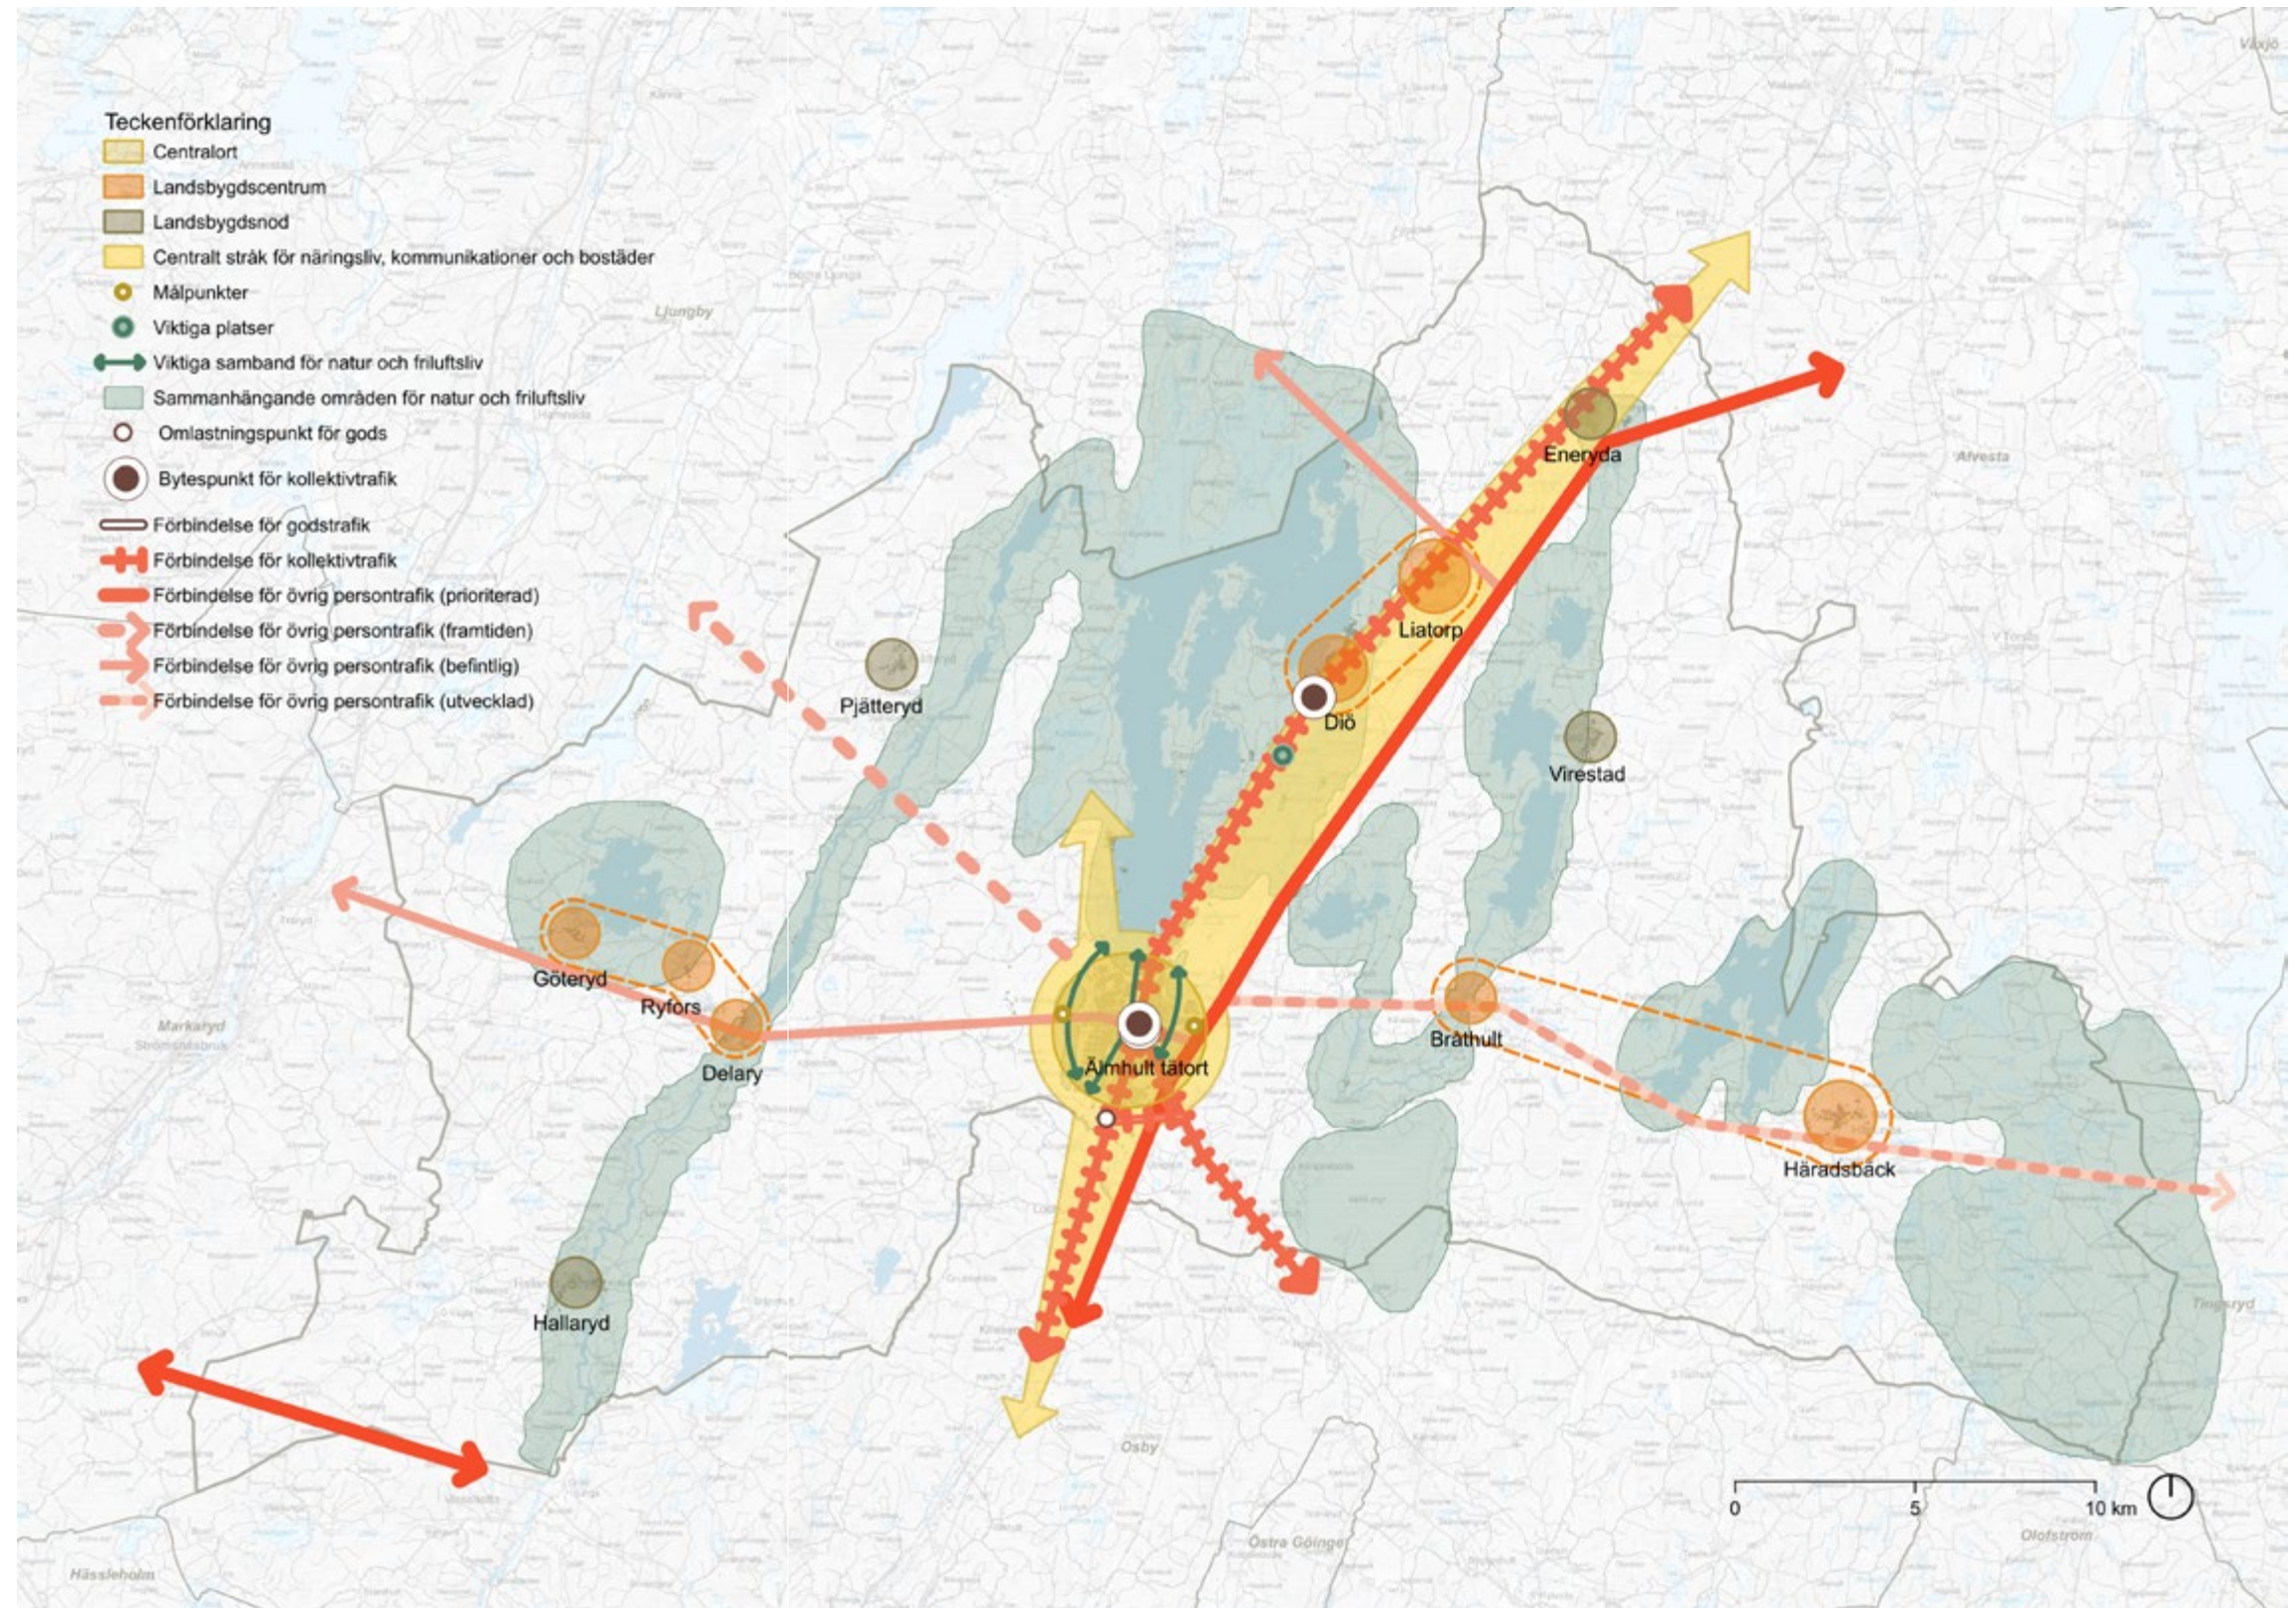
Teckenförklaring
Centralort
Landsbygdscentrum
Landsbygdsnod
Centralt stråk för näringsliv, kommunikationer och bostäder
Målpunkter
Viktiga platser
Viktiga samband för natur och friluftsliv
Sammanhängande områden för natur och friluftsliv
Omlastningspunkt för gods
Bytespunkt för kollektivtrafik
Förbindelse för godstrafik
Förbindelse för kollektivtrafik
Förbindelse för övrig persontrafik (prioriterad)
Förbindelse för övrig persontrafik (framtiden)
Förbindelse för övrig persontrafik (befintlig)
Förbindelse för övrig persontrafik (utvecklad)

Växjö
Ljungby
Alvesta
Eneryda
Liatorp
Diö
Virestad
Pjätteryd
Göteryd
Ryfors
Delary
Markaryd
Strömsnäsbruk
Älmhult tätort
Bråthult
Häradsbäck
Tingsryd
Hallaryd
Osby
Östra Göinge
Olofström
Hässleholm

0
5
10 km